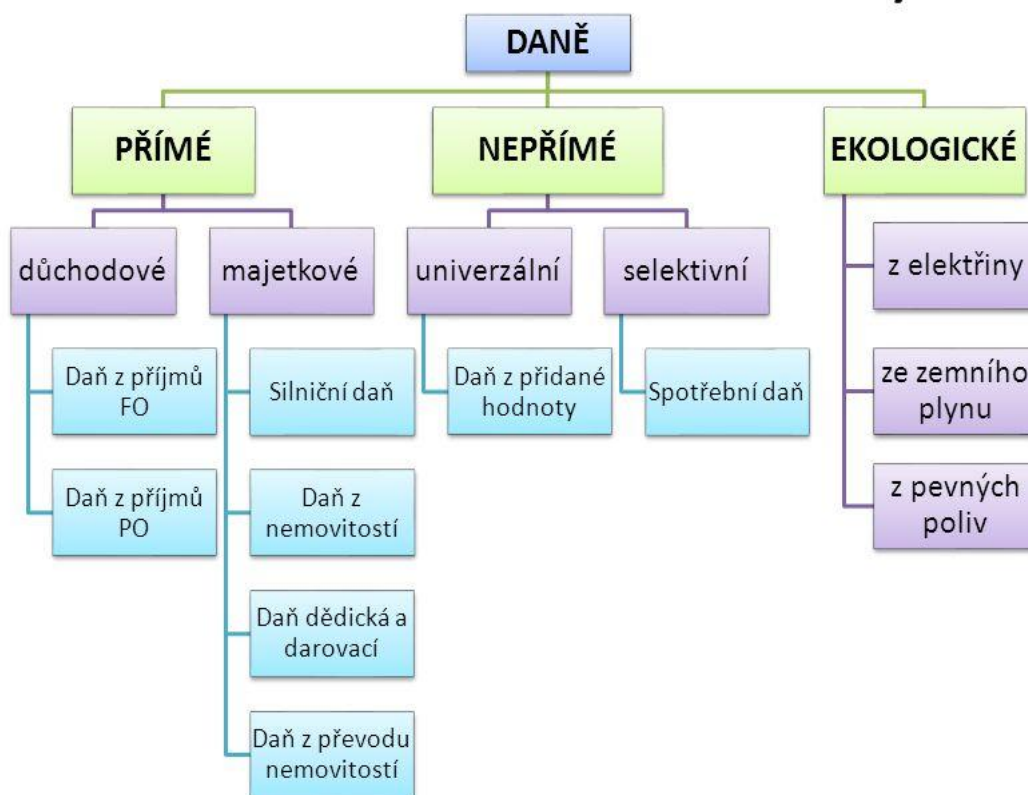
DANĚ

PŘÍMÉ

NEPŘÍMÉ

EKOLOGICKÉ

důchodové

majetkové

univerzální

selektivní

z elektřiny

Daň z příjmů FO

Daň z příjmů PO

Silniční daň

Daň z nemovitostí

Daň dědická a darovací

Daň z převodu nemovitostí

Daň z přidané hodnoty

Spotřební daň

ze zemního plynu

z pevných poliv